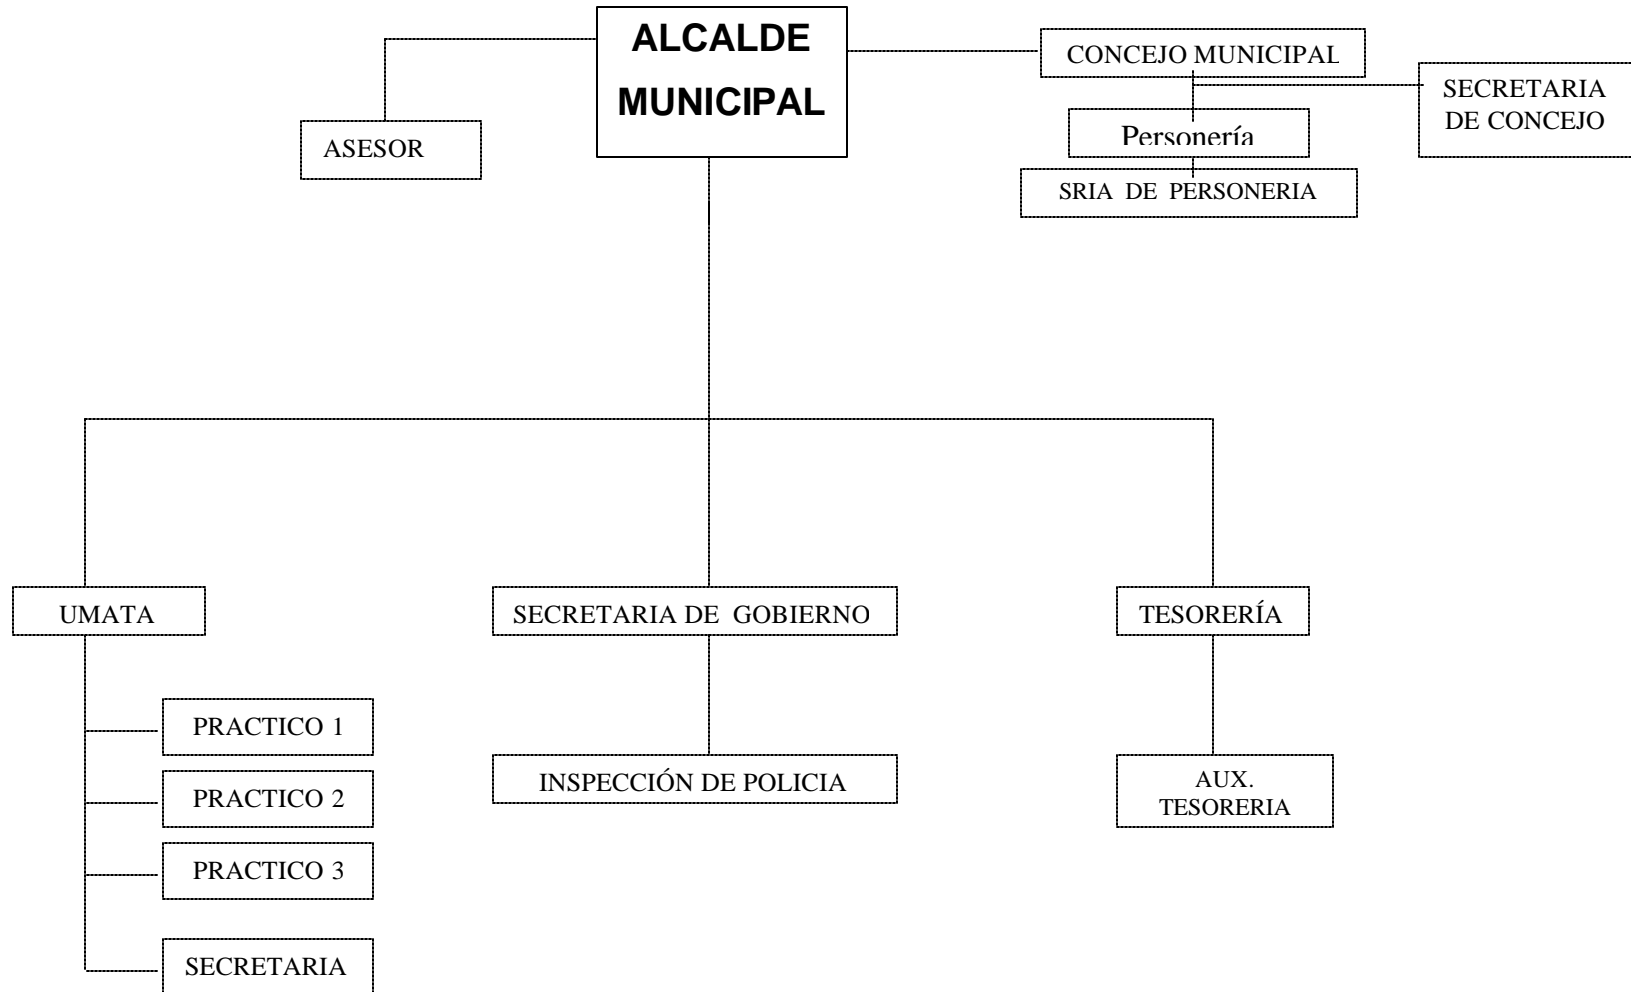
ALCALDE MUNICIPAL

ASESOR

CONCEJO MUNICIPAL

SECRETARIA DE CONCEJO

Personería

SRIA DE PERSONERIA

UMATA

SECRETARIA DE GOBIERNO

TESORERÍA

PRACTICO 1

PRACTICO 2

PRACTICO 3

SECRETARIA

INSPECCIÓN DE POLICIA

AUX. TESORERIA